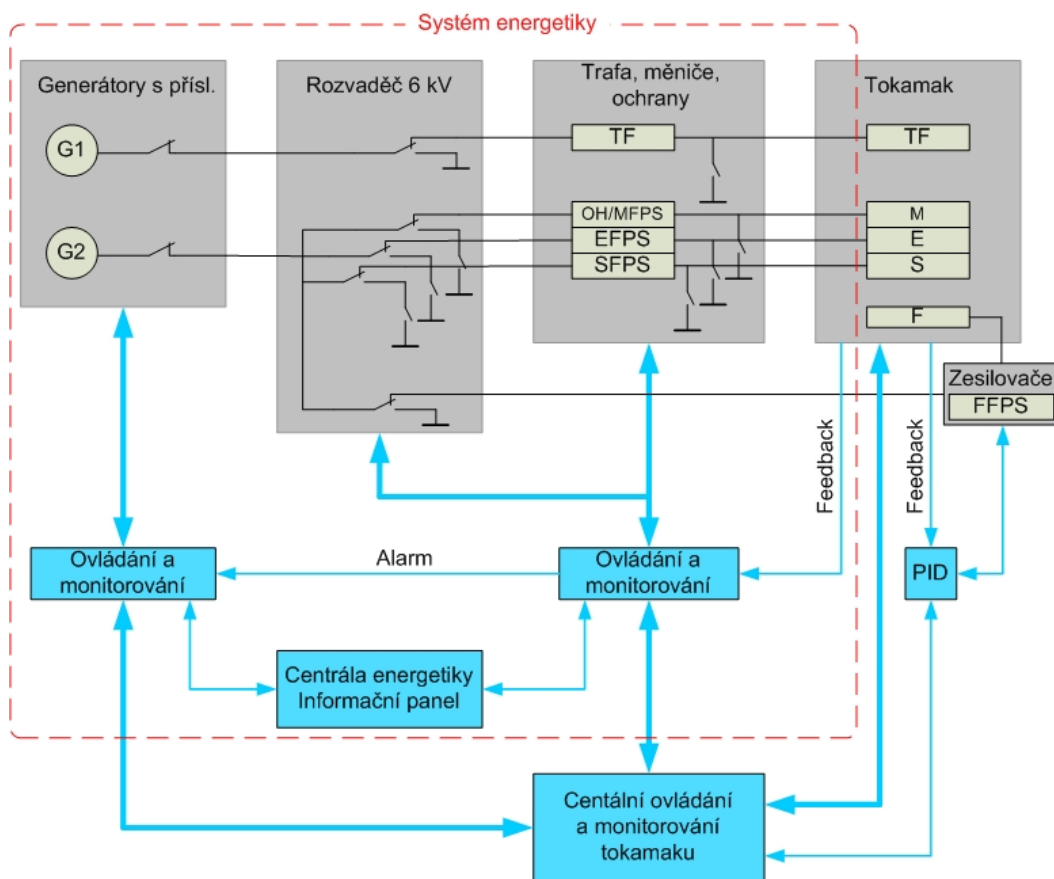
Systém energetiky

Generátory s přísl.

G1

G2

Rozvaděč 6 kV

Trafa, měniče, ochrany

TF

OH/MFPS

EFPS

SFPS

Tokamak

TF

M

E

S

F

Zesilovače

FFPS

Feedback

Feedback

Ovládání a monitorování

Alarm

Ovládání a monitorování

PID

Centrála energetiky Informační panel

Centální ovládání a monitorování tokamaku